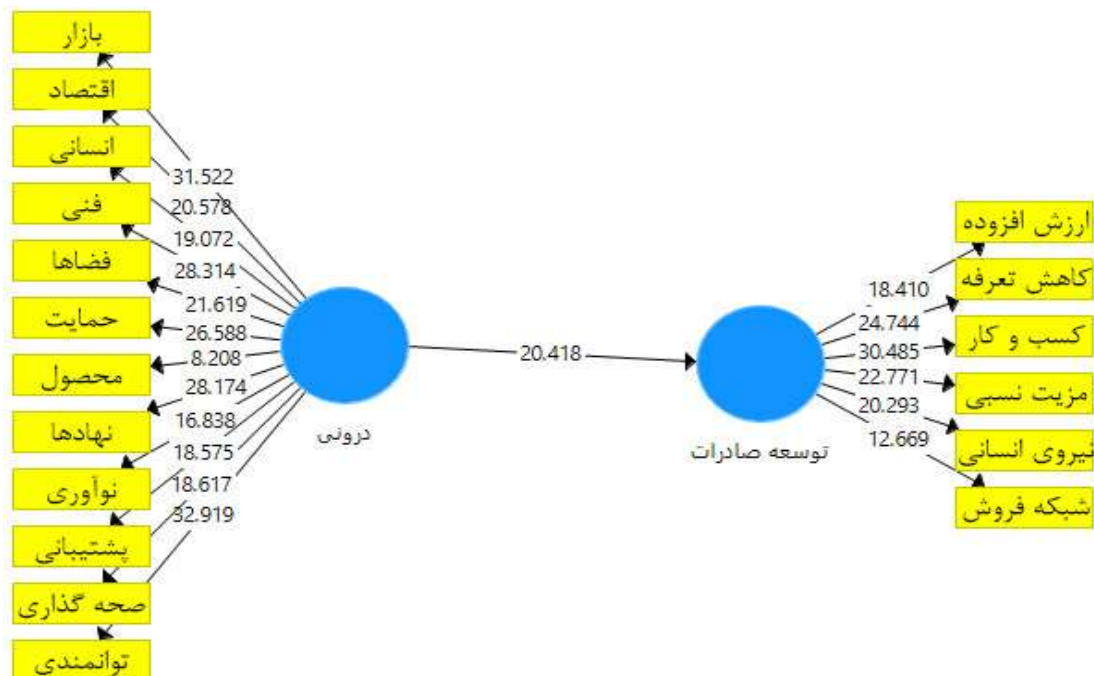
بازار
اقتصاد
انسانی
فنی
فضاها
حمایت
محصول
نهادها
نوآوری
پشتیبانی
صحه گذاری
توانمندی

31.522
20.578
19.072
28.314
21.619
26.588
8.208
28.174
16.838
18.575
18.617
32.919

درونی

20.418

توسعه صادرات

18.410
24.744
30.485
22.771
20.293
12.669

ارزش افزوده
کاهش تعرفه
کسب و کار
مزیت نسبی
نیروی انسانی
شبکه فروش